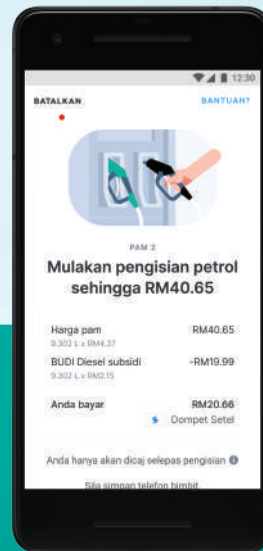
12:30

BATALKAN

BANTUAN?

PAM 2

Mulakan pengisian petrol sehingga RM40.65

| | |
|---|---|
| Harga pam<br>9.302 L x RM4.37 | RM40.65 |
| BUDI Diesel subsidi<br>9.302 L x RM2.15 | -RM19.99 |
| Anda bayar | RM20.66<br>Dompet Setel |

Anda hanya akan dicaj selepas pengisian

Sila simpan telefon bimbit